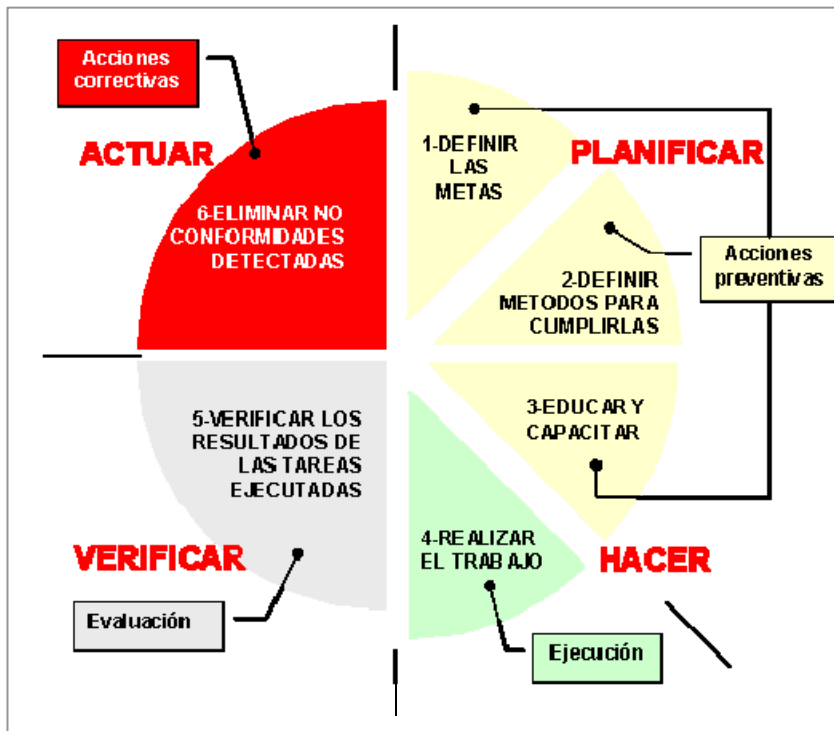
Acciones correctivas

ACTUAR

6-ELIMINAR NO CONFORMIDADES DETECTADAS

1-DEFINIR LAS METAS

PLANIFICAR

2-DEFINIR METODOS PARA CUMPLIRLAS

Acciones preventivas

3-EDUCAR Y CAPACITAR

5-VERIFICAR LOS RESULTADOS DE LAS TAREAS EJECUTADAS

VERIFICAR

4-REALIZAR EL TRABAJO

HACER

Evaluación

Ejecución